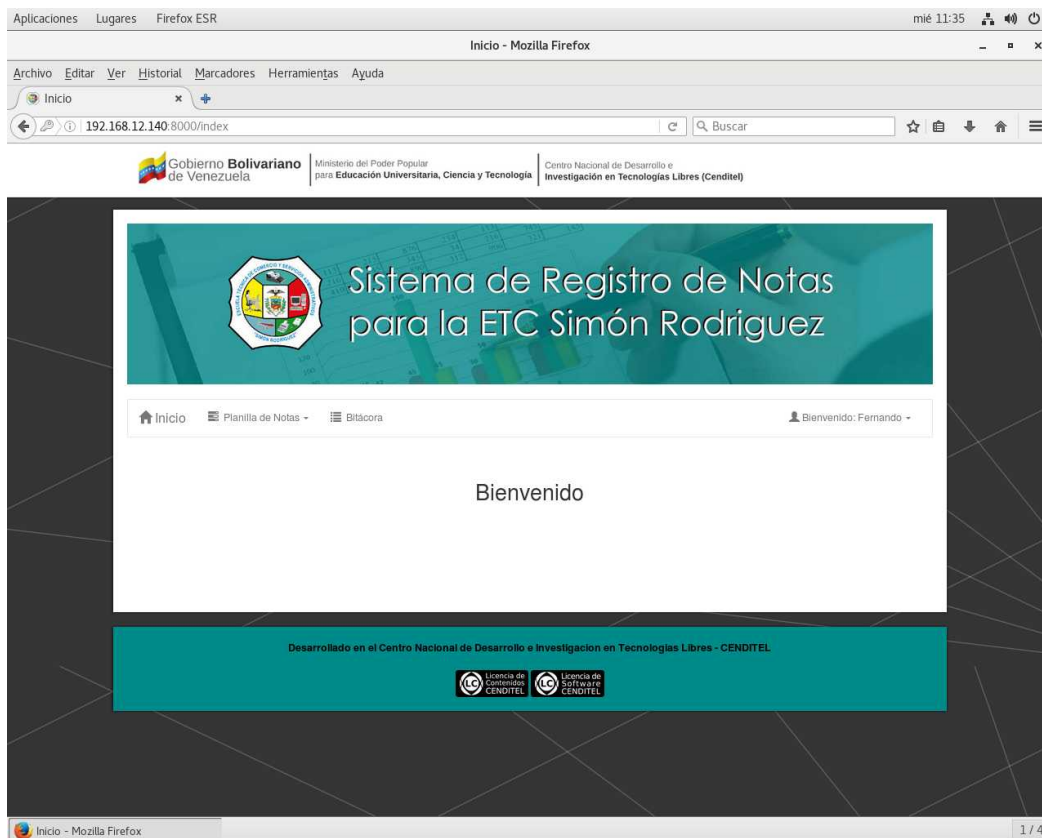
Aplicaciones Lugares Firefox ESR

mié 11:35

Inicio - Mozilla Firefox

Archivo Editar Ver Historial Marcadores Herramientas Ayuda

Inicio

192.168.12.140:8000/index

Buscar

Gobierno Bolivariano de Venezuela

Ministerio del Poder Popular para Educación Universitaria, Ciencia y Tecnología

Centro Nacional de Desarrollo e Investigación en Tecnologías Libres (Cenditel)

Sistema de Registro de Notas para la ETC Simón Rodriguez

Inicio Planilla de Notas Bitácora

Bienvenido: Fernando

Bienvenido

Desarrollado en el Centro Nacional de Desarrollo e Investigacion en Tecnologías Libres - CENDITEL

Licencia de Contenidos CENDITEL

Licencia de Software CENDITEL

Inicio - Mozilla Firefox

1/4